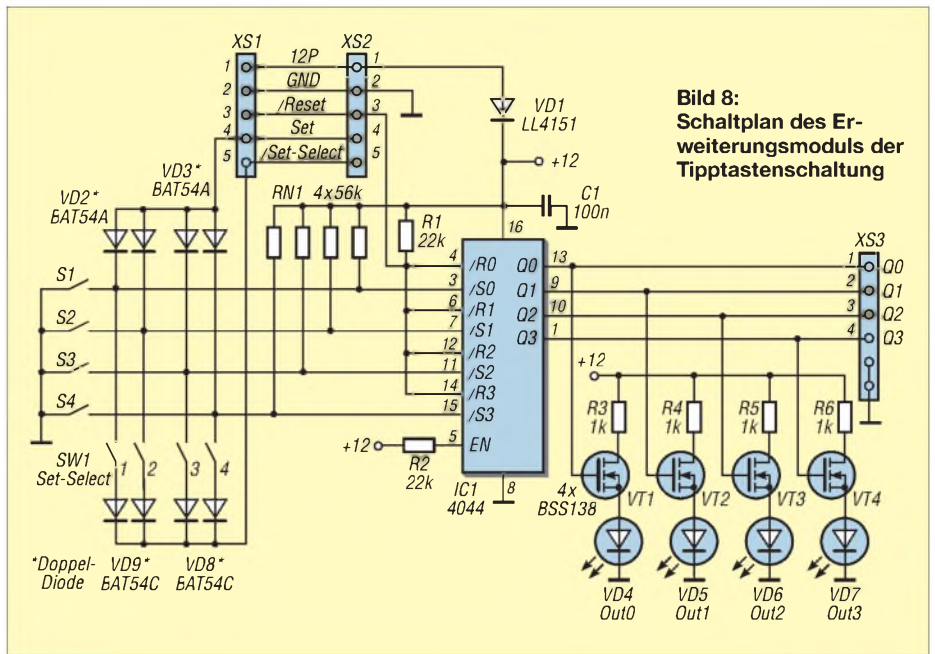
Bild 8: Schaltplan des Erweiterungsmoduls der Tipptastenschaltung

XS1
XS2
1
2
3
4
5
12P
GND
/Reset
Set
/Set-Select
1
2
3
4
5
VD1
LL4151
+12
C1
100n
VD3*
BAT54A
VD2*
BAT54A
RN1 4x56k
R1
22k
16
4
3
6
7
12
11
14
15
5
/R0
/S0
/R1
/S1
/R2
/S2
/R3
/S3
EN
Q0
Q1
Q2
Q3
13
9
10
1
XS3
1
2
3
4
Q0
Q1
Q2
Q3
S1
S2
S3
S4
+12
R2
22k
IC1
4044
8
+12
R3
1k
R4
1k
R5
1k
R6
1k
SW1
Set-Select
1
2
3
4
4x
BSS138
VT1
VT2
VT3
VT4
*Doppel-Diode
VD9*
BAT54C
VD8*
BAT54C
VD4
Out0
VD5
Out1
VD6
Out2
VD7
Out3